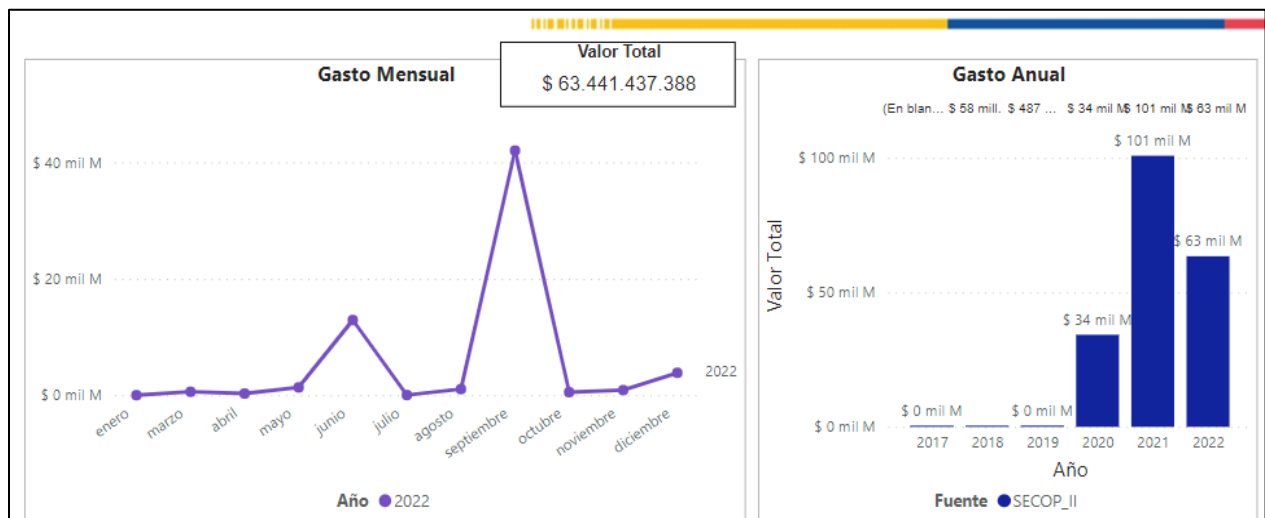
Valor Total
$ 63.441.437.388

Gasto Mensual

$ 40 mil M
$ 20 mil M
$ 0 mil M

enero marzo abril mayo junio julio agosto septiembre octubre noviembre diciembre

2022

Año ● 2022

Gasto Anual

(En blan... $ 58 mill. $ 487 ... $ 34 mil M $ 101 mil M $ 63 mil M

Valor Total

$ 100 mil M
$ 50 mil M
$ 0 mil M

$ 0 mil M
$ 0 mil M
$ 34 mil M
$ 101 mil M
$ 63 mil M

2017 2018 2019 2020 2021 2022

Año

Fuente ● SECOP_II